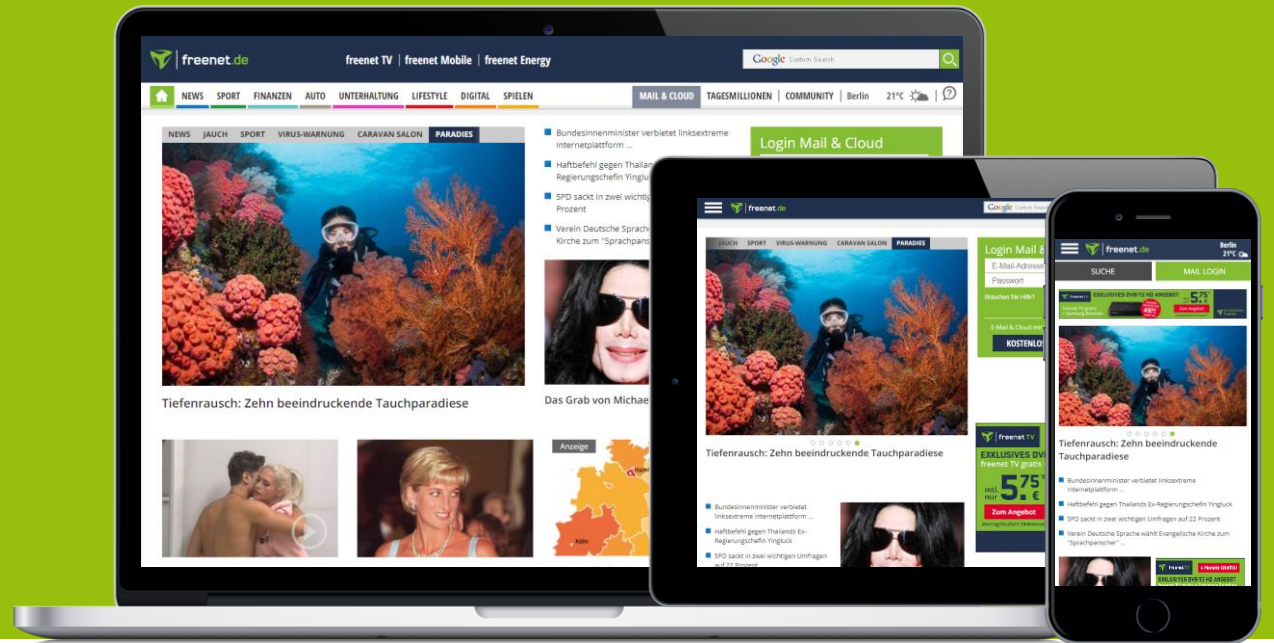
freenet.de

freenet TV | freenet Mobile | freenet Energy

Google Custom Search

NEWS SPORT FINANZEN AUTO UNTERHALTUNG LIFESTYLE DIGITAL SPIELEN

MAIL & CLOUD TAGESMILLIONEN COMMUNITY Berlin 21°C

NEWS JAUCH SPORT VIRUS-WARNUNG CARAVAN SALON PARADIES

Tiefenrausch: Zehn beeindruckende Tauchparadiese

Bundesinnenminister verbietet linksextreme Internetplattform ...

Haftbefehl gegen Thailan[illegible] Regierungschefin Yingluc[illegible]

SPD sackt in zwei wichtig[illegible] Prozent

Verein Deutsche Sprache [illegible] Kirche zum "Sprachpans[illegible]

Das Grab von Michae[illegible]

Login Mail & Cloud

Anzeige

Köln

freenet.de

Google Custom Search

JAUCH SPORT VIRUS-WARNUNG CARAVAN SALON PARADIES

Tiefenrausch: Zehn beeindruckende Tauchparadiese

Login Mail &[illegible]

E-Mail-Adresse

Passwort

Brauchen Sie Hilfe?

E-Mail & Cloud mit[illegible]

KOSTENLO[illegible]

freenet TV

EXKLUSIVES DV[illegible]

freenet TV gratis

nur 5,75 €

Zum Angebot

Bundesinnenminister verbietet linksextreme Internetplattform ...

Haftbefehl gegen Thailands Ex-Regierungschefin Yingluck

SPD sackt in zwei wichtigen Umfragen auf 22 Prozent

freenet.de

Berlin 21°C

SUCHE

MAIL LOGIN

EXKLUSIVES DVB-T2 HD ANGEBOT

Zum Angebot

Tiefenrausch: Zehn beeindruckende Tauchparadiese

Bundesinnenminister verbietet linksextreme Internetplattform ...

Haftbefehl gegen Thailands Ex-Regierungschefin Yingluck

SPD sackt in zwei wichtigen Umfragen auf 22 Prozent

Verein Deutsche Sprache wählt Evangelische Kirche zum "Sprachpanscher" ...

freenet TV

3 Monate GRATIS!

EXKLUSIVES DVB-T2 HD ANGEBOT